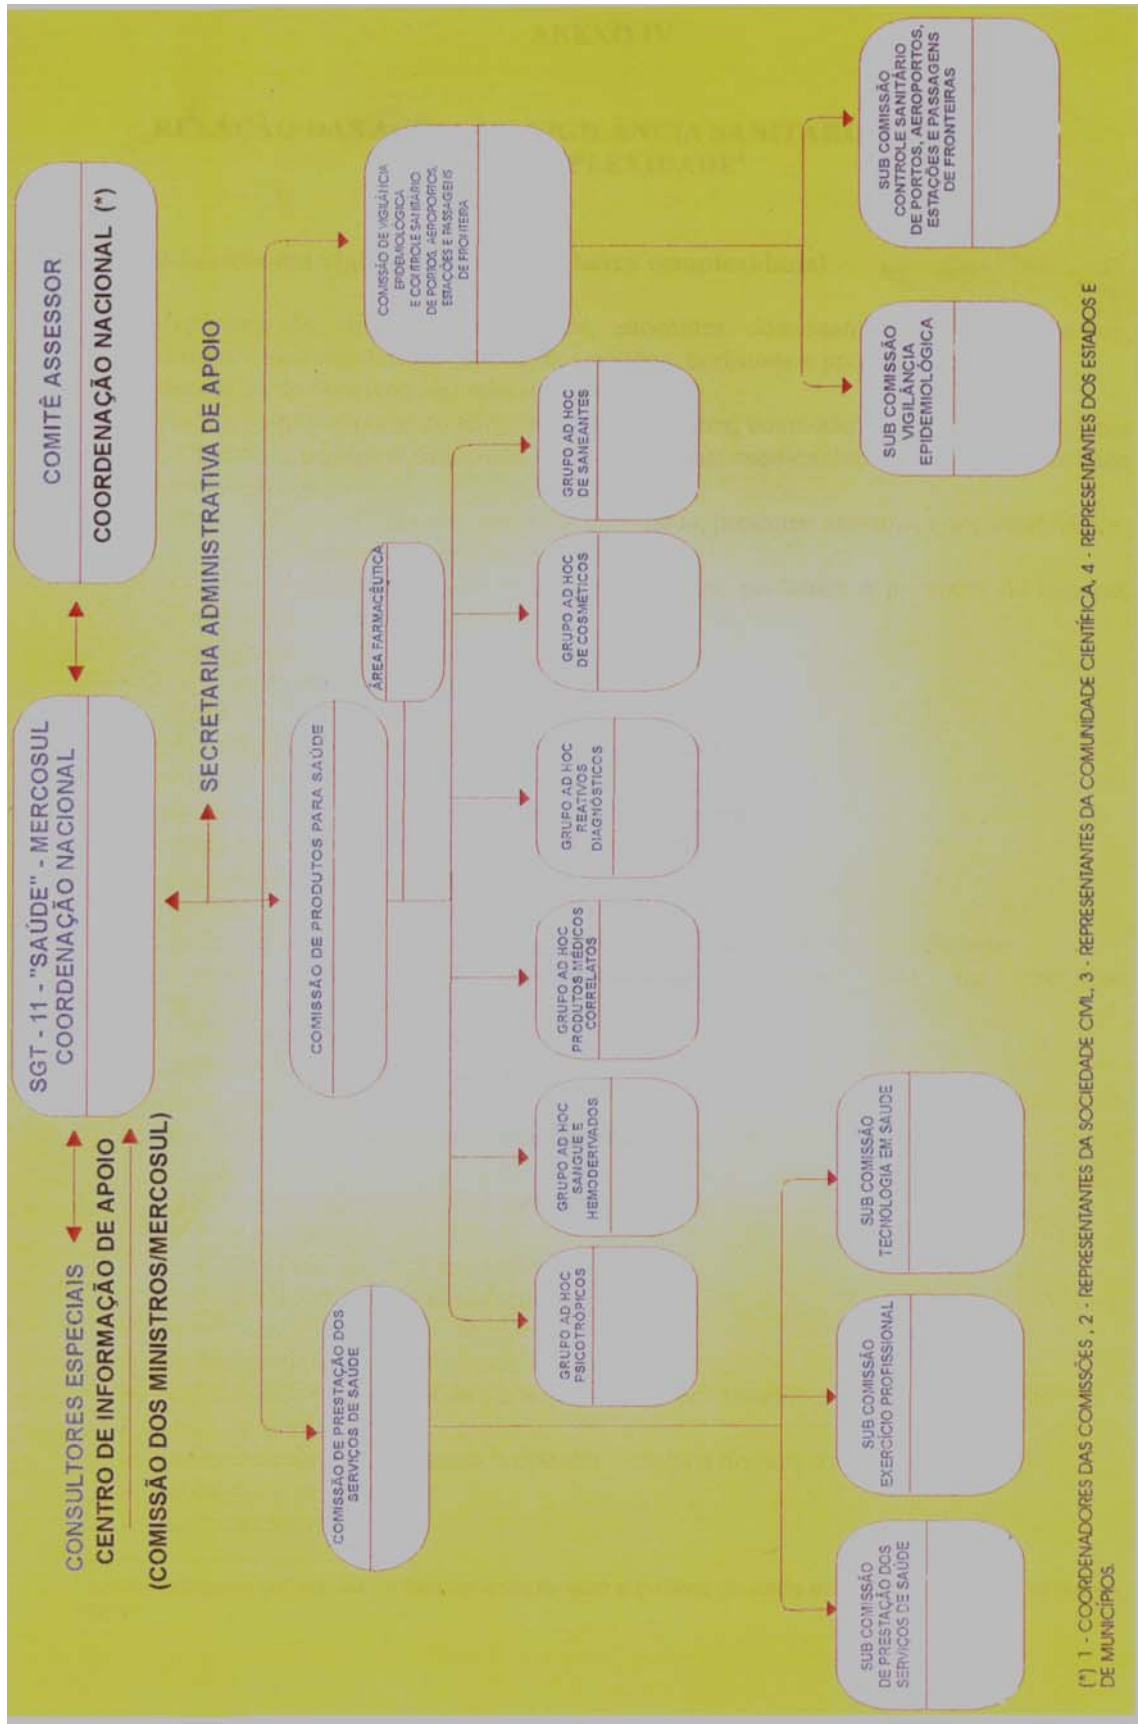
COMITÊ ASSESSOR
COORDENAÇÃO NACIONAL (*)

SGT - 11 - "SAÚDE" - MERCOSUL
COORDENAÇÃO NACIONAL

CONSULTORES ESPECIAIS
CENTRO DE INFORMAÇÃO DE APOIO
(COMISSÃO DOS MINISTROS/MERCOSUL)

SECRETARIA ADMINISTRATIVA DE APOIO

COMISSÃO DE VIGILÂNCIA EPIDEMIOLÓGICA E CONTROLE SANITÁRIO DE PORTOS, AEROPORTOS, ESTAÇÕES E PASSAGENS DE FRONTEIRA

SUB COMISSÃO CONTROLE SANITÁRIO DE PORTOS, AEROPORTOS, ESTAÇÕES E PASSAGENS DE FRONTEIRAS

SUB COMISSÃO VIGILÂNCIA EPIDEMIOLÓGICA

COMISSÃO DE PRODUTOS PARA SAÚDE

ÁREA FARMACÊUTICA

GRUPO AD HOC DE SANEANTES

GRUPO AD HOC DE COSMÉTICOS

GRUPO AD HOC REATIVOS DIAGNÓSTICOS

GRUPO AD HOC PRODUTOS MÉDICOS CORRELATOS

GRUPO AD HOC SANGUE E HEMODERIVADOS

GRUPO AD HOC PSICOTRÓPICOS

COMISSÃO DE PRESTAÇÃO DOS SERVIÇOS DE SAÚDE

SUB COMISSÃO TECNOLOGIA EM SAÚDE

SUB COMISSÃO EXERCÍCIO PROFISSIONAL

SUB COMISSÃO DE PRESTAÇÃO DOS SERVIÇOS DE SAÚDE

(*) 1 - COORDENADORES DAS COMISSÕES , 2 - REPRESENTANTES DA SOCIEDADE CIVIL, 3 - REPRESENTANTES DA COMUNIDADE CIENTÍFICA, 4 - REPRESENTANTES DOS ESTADOS E DE MUNICÍPIOS.